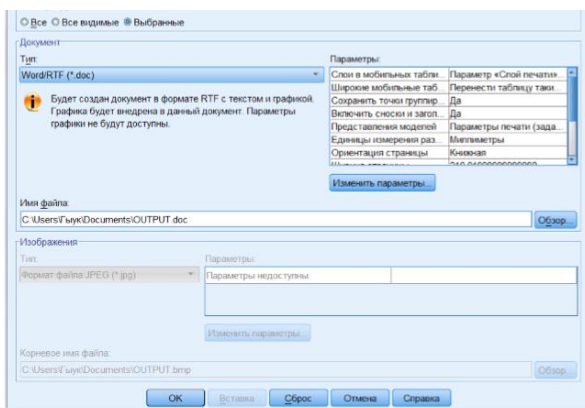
○Все ○Все видимые ◉Выбранные

Документ

Тип:

Word/RTF (*.doc)

Будет создан документ в формате RTF с текстом и графикой. Графика будет внедрена в данный документ. Параметры графики не будут доступны.

Параметры:

| | |
|---|---|
| Слои в мобильных табли... | Параметр «Слой печати»... |
| Широкие мобильные таб... | Перенести таблицу таки... |
| Сохранить точки группир... | Да |
| Включить сноски и загол... | Да |
| Представления моделей | Параметры печати (зада... |
| Единицы измерения раз... | Миллиметры |
| Ориентация страницы | Книжная |
| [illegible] | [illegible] |

Изменить параметры...

Имя файла:

C:\Users\Гыук\Documents\OUTPUT.doc

Обзор...

Изображения

Тип:

Формат файла JPEG (*.jpg)

Параметры:

Параметры недоступны

Изменить параметры...

Корневое имя файла:

C:\Users\Гыук\Documents\OUTPUT.bmp

Обзор...

OK Вставка Сброс Отмена Справка